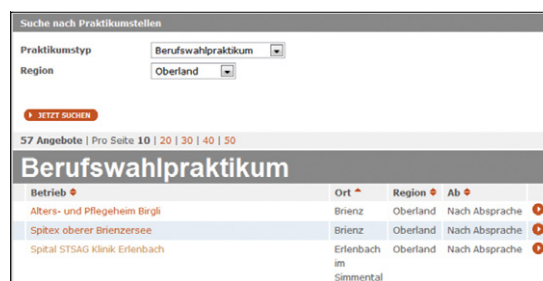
Suche nach Praktikumstellen

Praktikumstyp Berufswahlpraktikum
Region Oberland

JETZT SUCHEN

57 Angebote | Pro Seite 10 | 20 | 30 | 40 | 50

Berufswahlpraktikum

| Betrieb | Ort | Region | Ab |
|---|---|---|---|
| Alters- und Pflegeheim Birgli | Brienz | Oberland | Nach Absprache |
| Spitex oberer Brienzersee | Brienz | Oberland | Nach Absprache |
| Spital STSAG Klinik Erlenbach | Erlenbach im Simmental | Oberland | Nach Absprache |